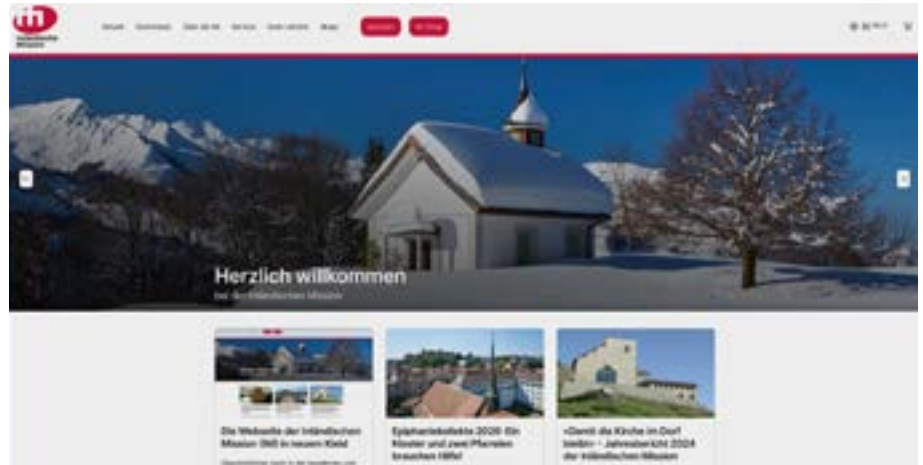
im
Inländische Mission

Aktuell · Kollekten · Über uns · Service · Kontakt · Shop · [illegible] · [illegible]

Herzlich willkommen
bei der Inländischen Mission

Die Webseite der Inländischen Mission IM in neuem Kleid

Epiphaniekollekte 2026: Ein Kloster und zwei Pfarreien brauchen Hilfe!

«Damit die Kirche im Dorf bleibt» - Jahresbericht 2024 der Inländischen Mission